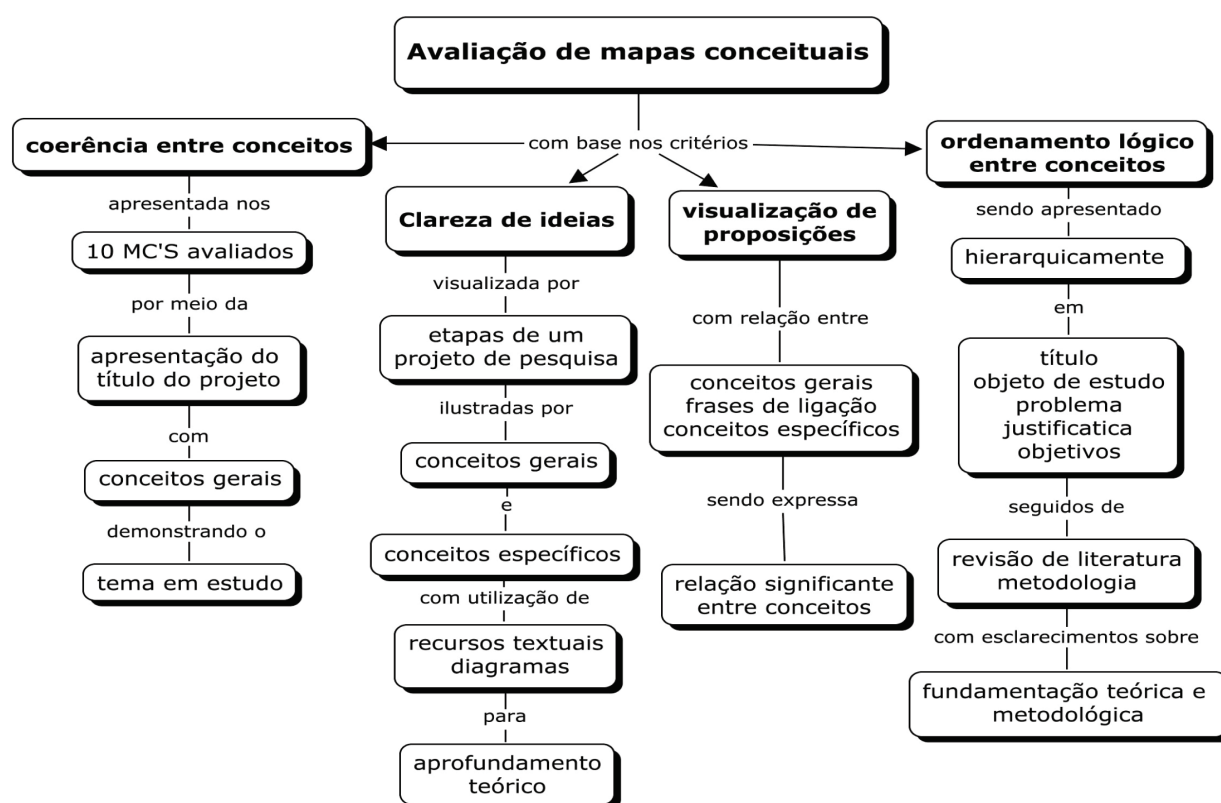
Avaliação de mapas conceituais

com base nos critérios

coerência entre conceitos

apresentada nos

10 MC'S avaliados

por meio da

apresentação do título do projeto

com

conceitos gerais

demonstrando o

tema em estudo

Clareza de ideias

visualizada por

etapas de um projeto de pesquisa

ilustradas por

conceitos gerais

e

conceitos específicos

com utilização de

recursos textuais diagramas

para

aprofundamento teórico

visualização de proposições

com relação entre

conceitos gerais frases de ligação conceitos específicos

sendo expressa

relação significante entre conceitos

ordenamento lógico entre conceitos

sendo apresentado

hierarquicamente

em

título objeto de estudo problema justificatica objetivos

seguidos de

revisão de literatura metodologia

com esclarecimentos sobre

fundamentação teórica e metodológica